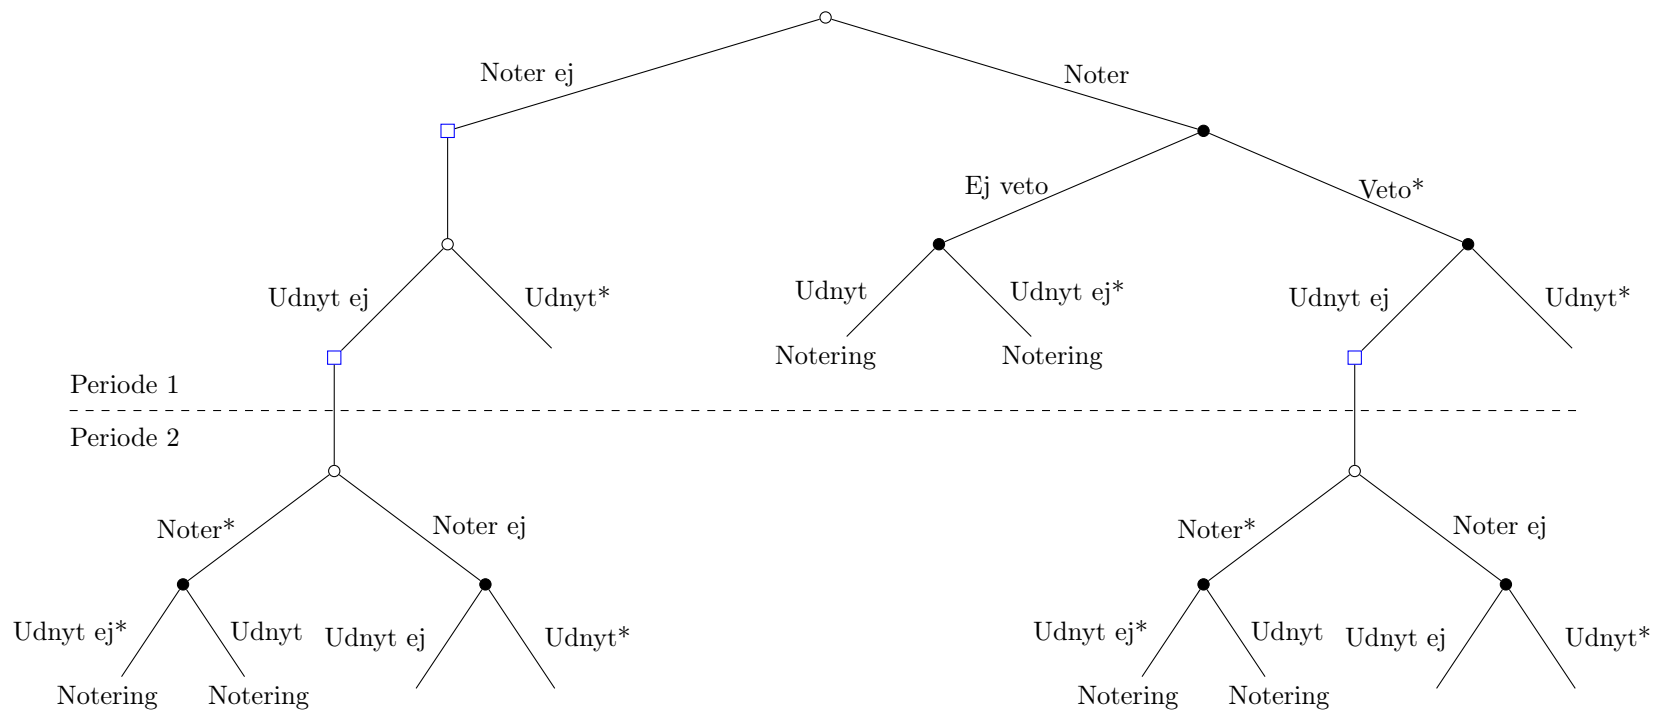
Noter ej
Noter
Ej veto
Veto*
Udnyt ej
Udnyt*
Udnyt
Udnyt ej*
Udnyt ej
Udnyt*
Notering
Notering
Periode 1
Periode 2
Noter*
Noter ej
Noter*
Noter ej
Udnyt ej*
Udnyt
Udnyt ej
Udnyt*
Udnyt ej*
Udnyt
Udnyt ej
Udnyt*
Notering
Notering
Notering
Notering